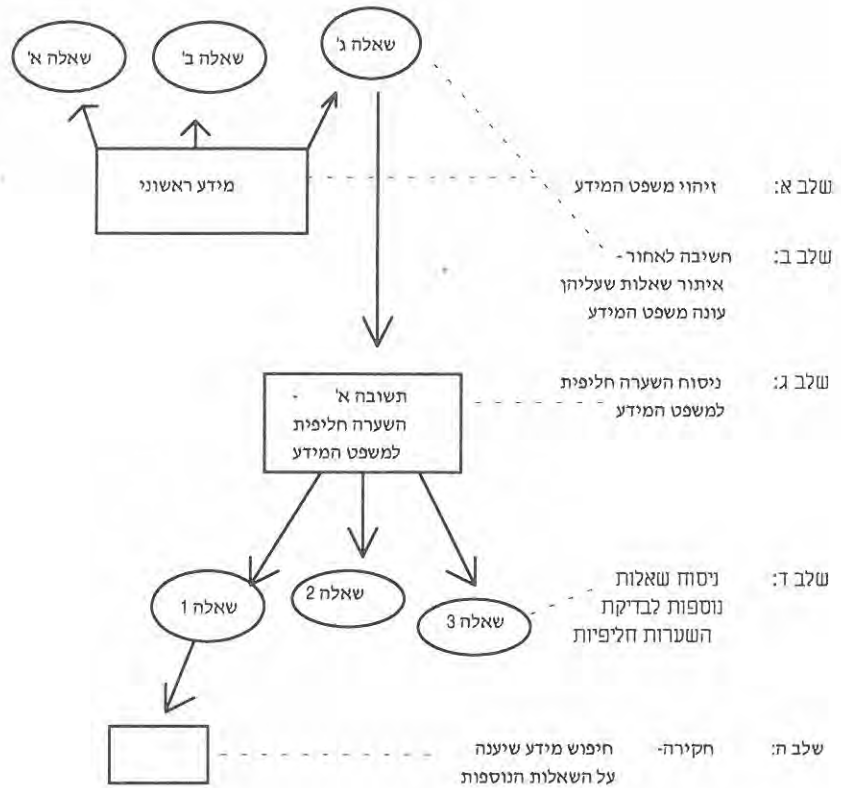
שאלה א'

שאלה ב'

שאלה ג'

מידע ראשוני

שלב א: זיהוי משפט המידע

שלב ב: חשיבה לאחור - איתור שאלות שעליהן עונה משפט המידע

תשובה א' - השערה חליפית למשפט המידע

שלב ג: ניסוח השערה חליפית למשפט המידע

שאלה 1

שאלה 2

שאלה 3

שלב ד: ניסוח שאלות נוספות לבדיקת השערות חליפיות

שלב ה: חקירה- חיפוש מידע שיענה על השאלות הנוספות